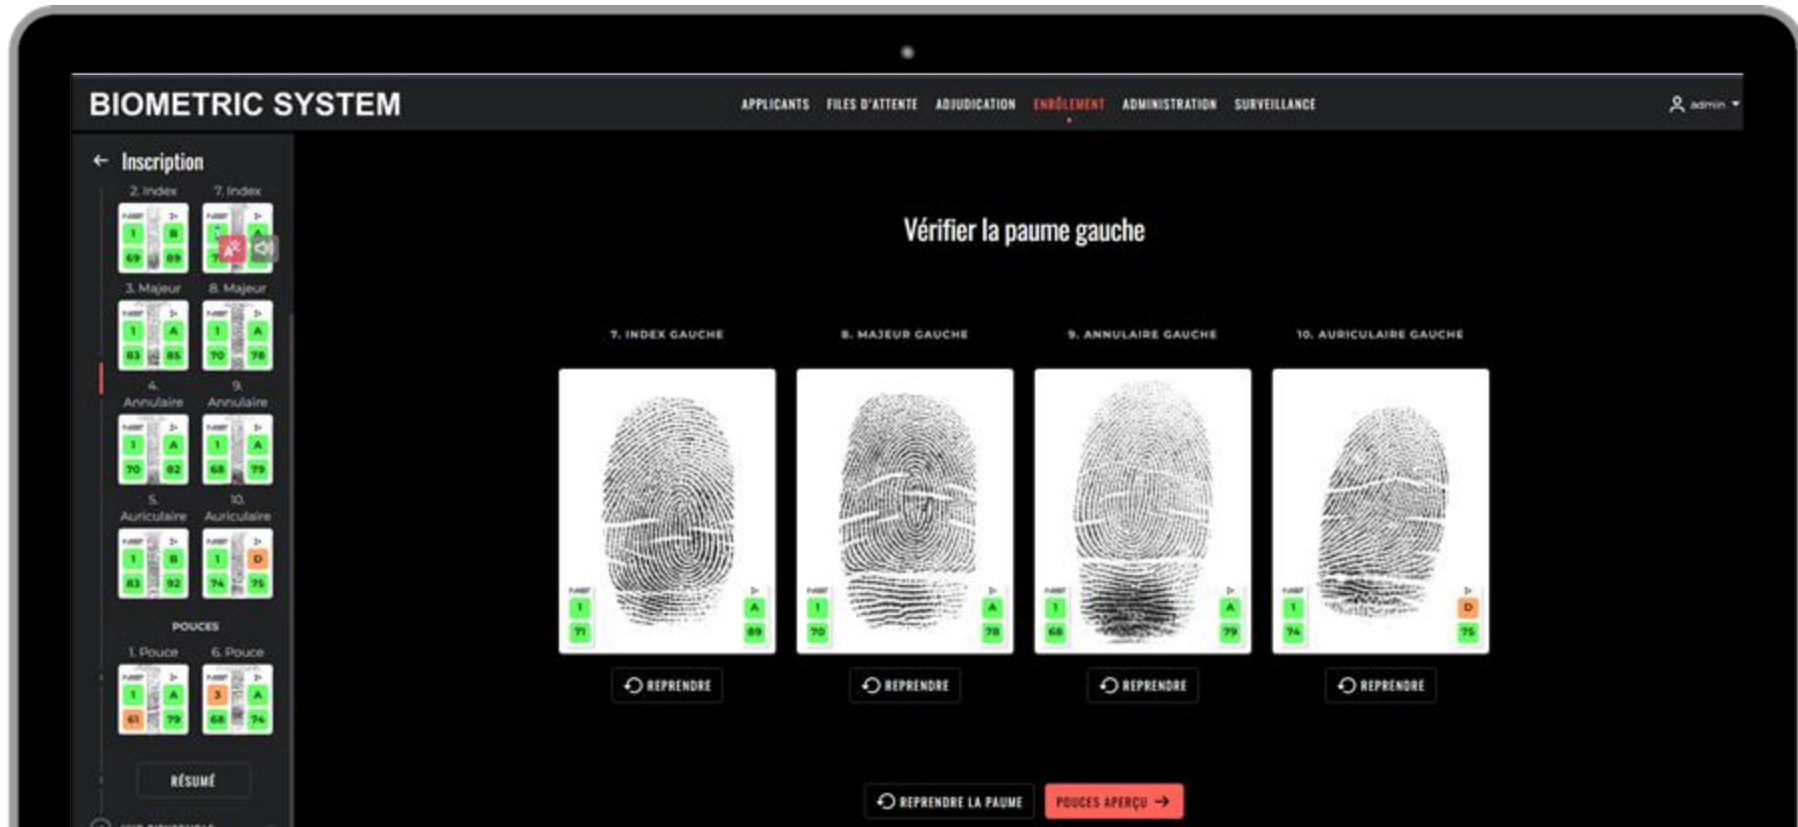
BIOMETRIC SYSTEM

APPLICANTS FILES D'ATTENTE ADJUDICATION ENRÔLEMENT ADMINISTRATION SURVEILLANCE

admin

← Inscription

2. Index 7. Index

1 B 69 89

3. Majeur 8. Majeur

1 A 83 85 1 A 70 78

4. Annulaire 9. Annulaire

1 A 70 82 1 A 68 79

5. Auriculaire 10. Auriculaire

1 B 83 92 1 D 74 75

POUCES

1. Pouce 6. Pouce

1 A 61 79 3 A 68 74

RÉSUMÉ

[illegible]

Vérifier la paume gauche

7. INDEX GAUCHE

1 A 71 89

REPRENDRE

8. MAJEUR GAUCHE

1 A 70 78

REPRENDRE

9. ANNULAIRE GAUCHE

1 A 68 79

REPRENDRE

10. AURICULAIRE GAUCHE

1 D 74 75

REPRENDRE

REPRENDRE LA PAUME

POUCES APERÇU →